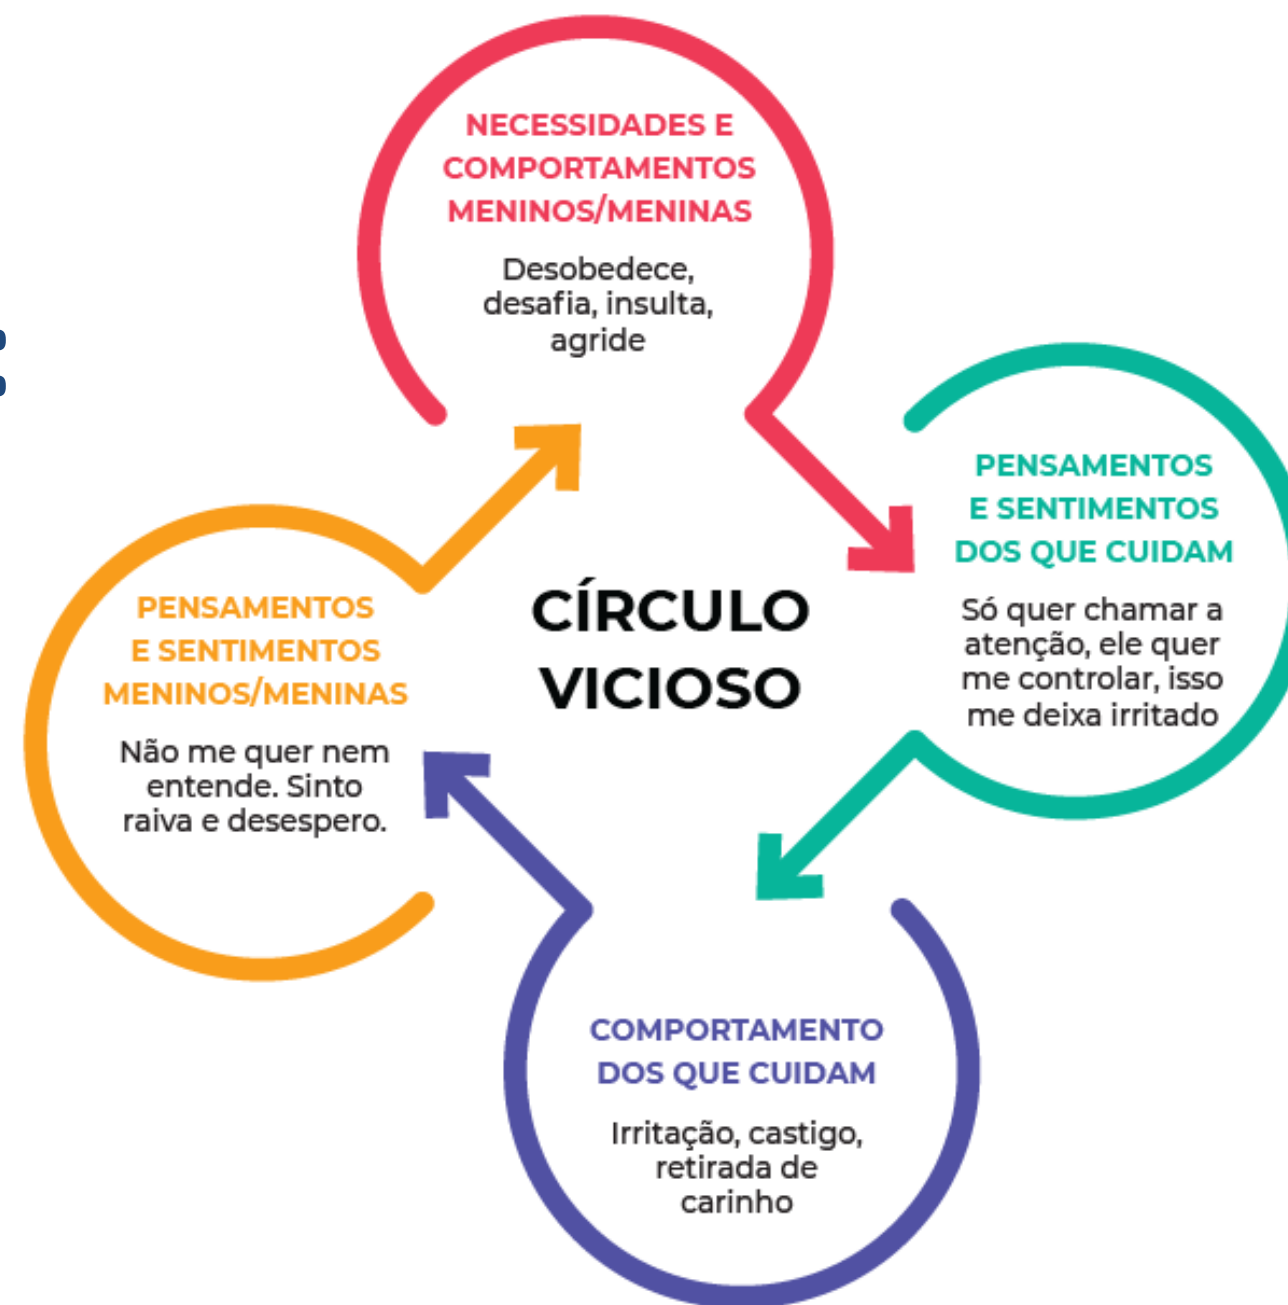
NECESSIDADES E COMPORTAMENTOS MENINOS/MENINAS

Desobedece, desafia, insulta, agride

PENSAMENTOS E SENTIMENTOS DOS QUE CUIDAM

Só quer chamar a atenção, ele quer me controlar, isso me deixa irritado

CÍRCULO VICIOSO

PENSAMENTOS E SENTIMENTOS MENINOS/MENINAS

Não me quer nem entende. Sinto raiva e desespero.

COMPORTAMENTO DOS QUE CUIDAM

Irritação, castigo, retirada de carinho